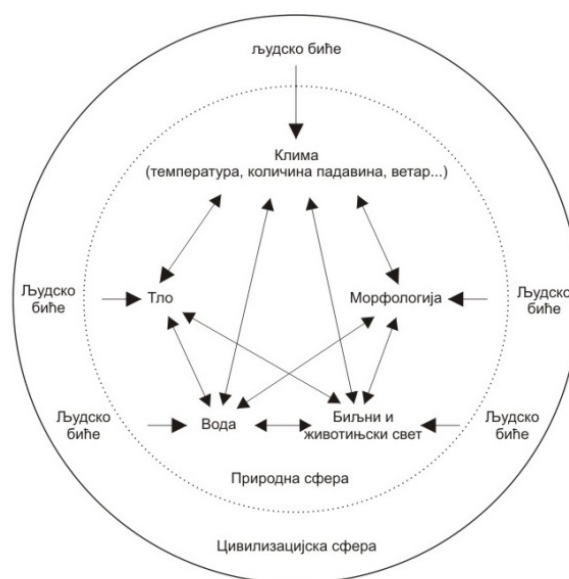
људско биће

Клима
(температура, количина падавина, ветар...)

Људско биће

Тло

Морфологија

Људско биће

Људско биће

Вода

Биљни и животињски свет

Људско биће

Природна сфера

Цивилизацијска сфера